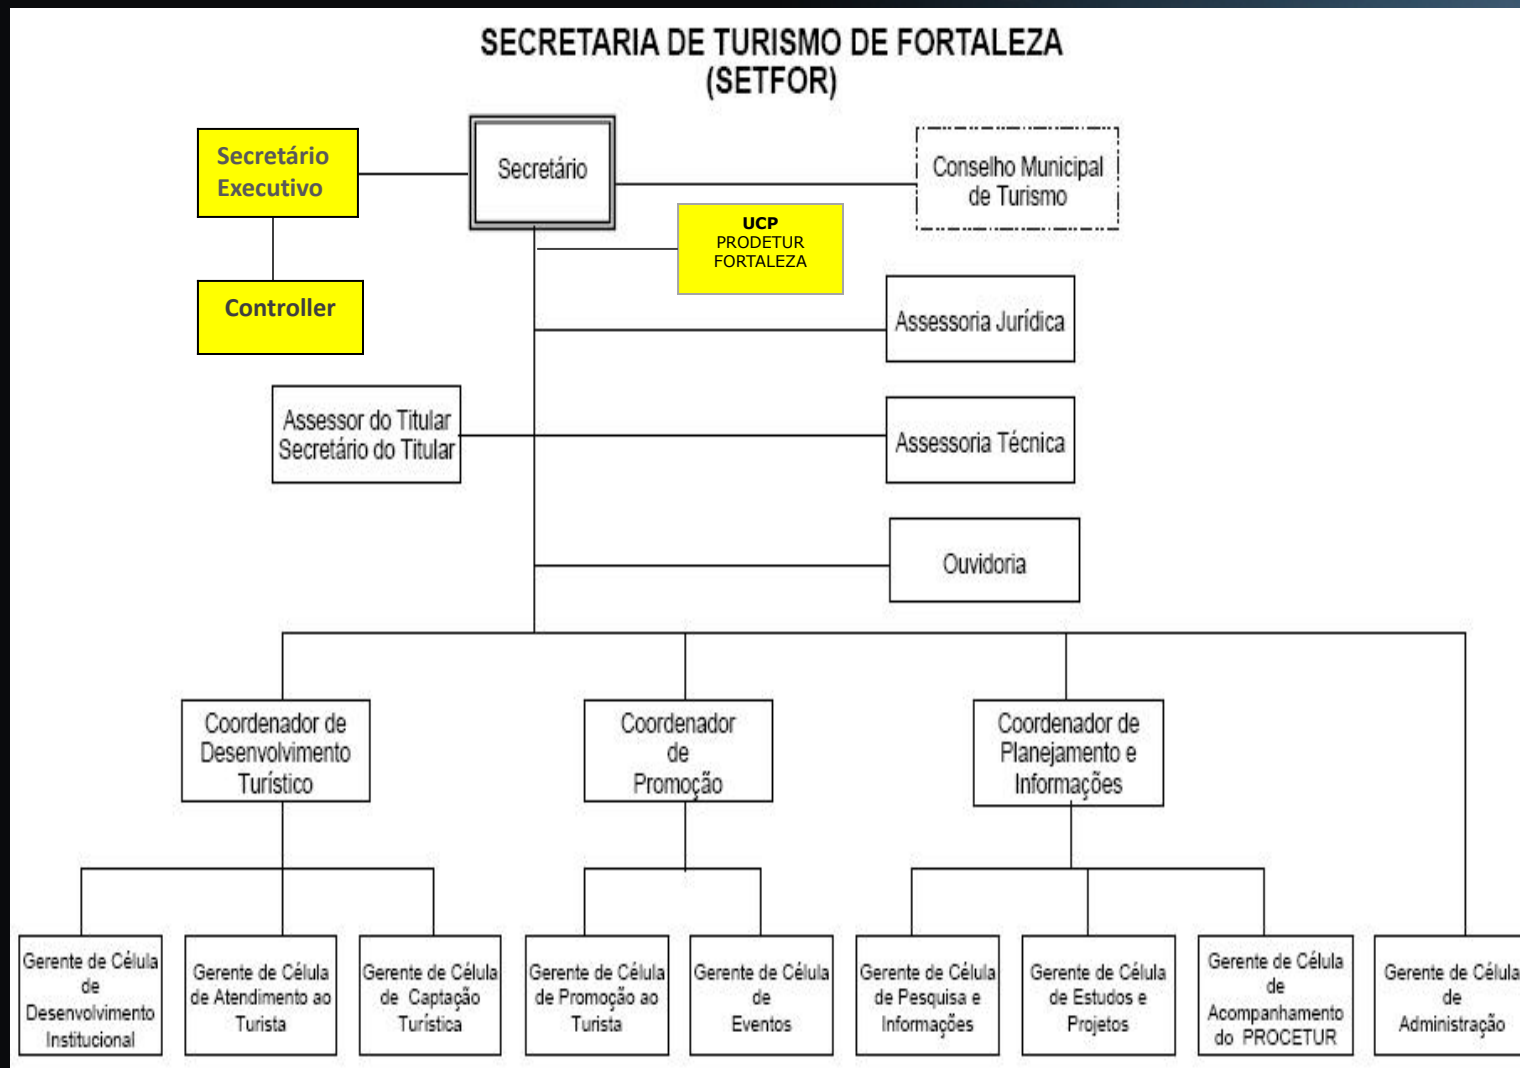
SECRETARIA DE TURISMO DE FORTALEZA
(SETFOR)

Secretário Executivo

Controller

Secretário

UCP
PRODETUR
FORTALEZA

Conselho Municipal de Turismo

Assessoria Jurídica

Assessor do Titular
Secretário do Titular

Assessoria Técnica

Ouvidoria

Coordenador de Desenvolvimento Turístico

Coordenador de Promoção

Coordenador de Planejamento e Informações

Gerente de Célula de Desenvolvimento Institucional

Gerente de Célula de Atendimento ao Turista

Gerente de Célula de Captação Turística

Gerente de Célula de Promoção ao Turista

Gerente de Célula de Eventos

Gerente de Célula de Pesquisa e Informações

Gerente de Célula de Estudos e Projetos

Gerente de Célula de Acompanhamento do PROCETUR

Gerente de Célula de Administração